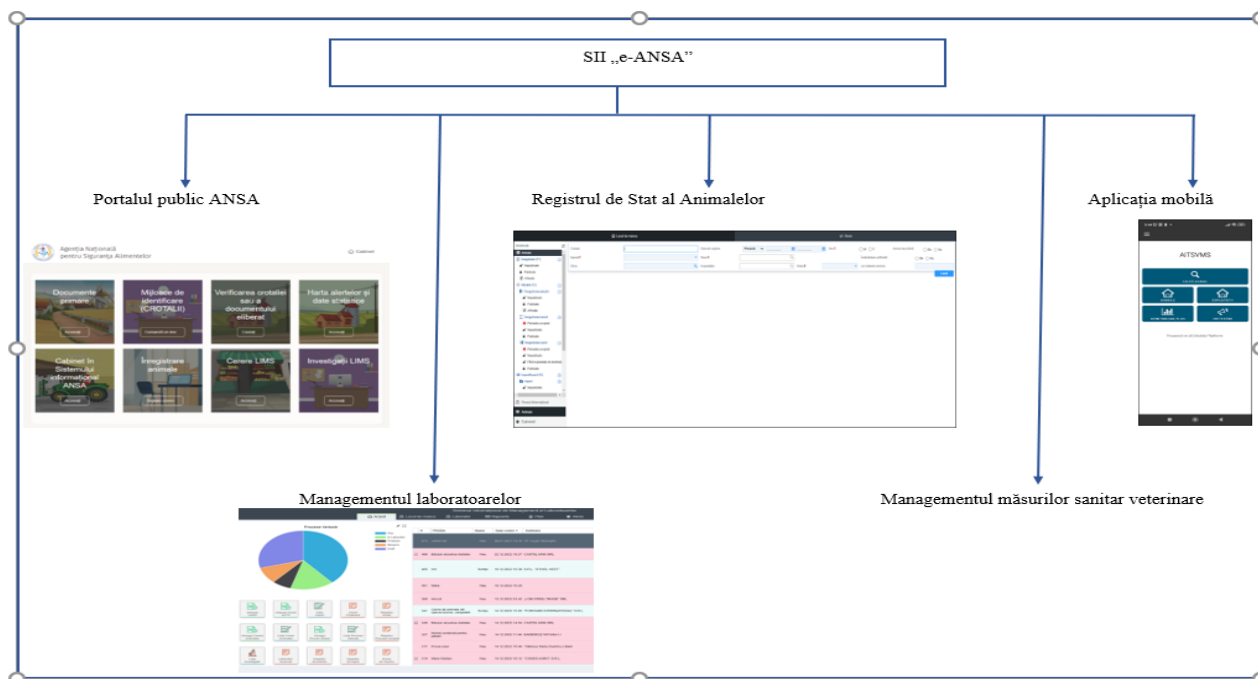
SII „e-ANSA”

Portalul public ANSA

Registrul de Stat al Animalelor

Aplicația mobilă

Agenția Națională pentru Siguranța Alimentelor

Cabinet

Documente primare

Mijloace de identificare (CROTALII)

Verificarea crotaliei sau a documentului eliberat

Harta alertelor și date statistice

Cabinet în Sistemului informațional ANSA

Înregistrare animale

Cereri LIMS

Investigații LIMS

Accesați

AITSVMS

Managementul laboratoarelor

Managementul măsurilor sanitar veterinare